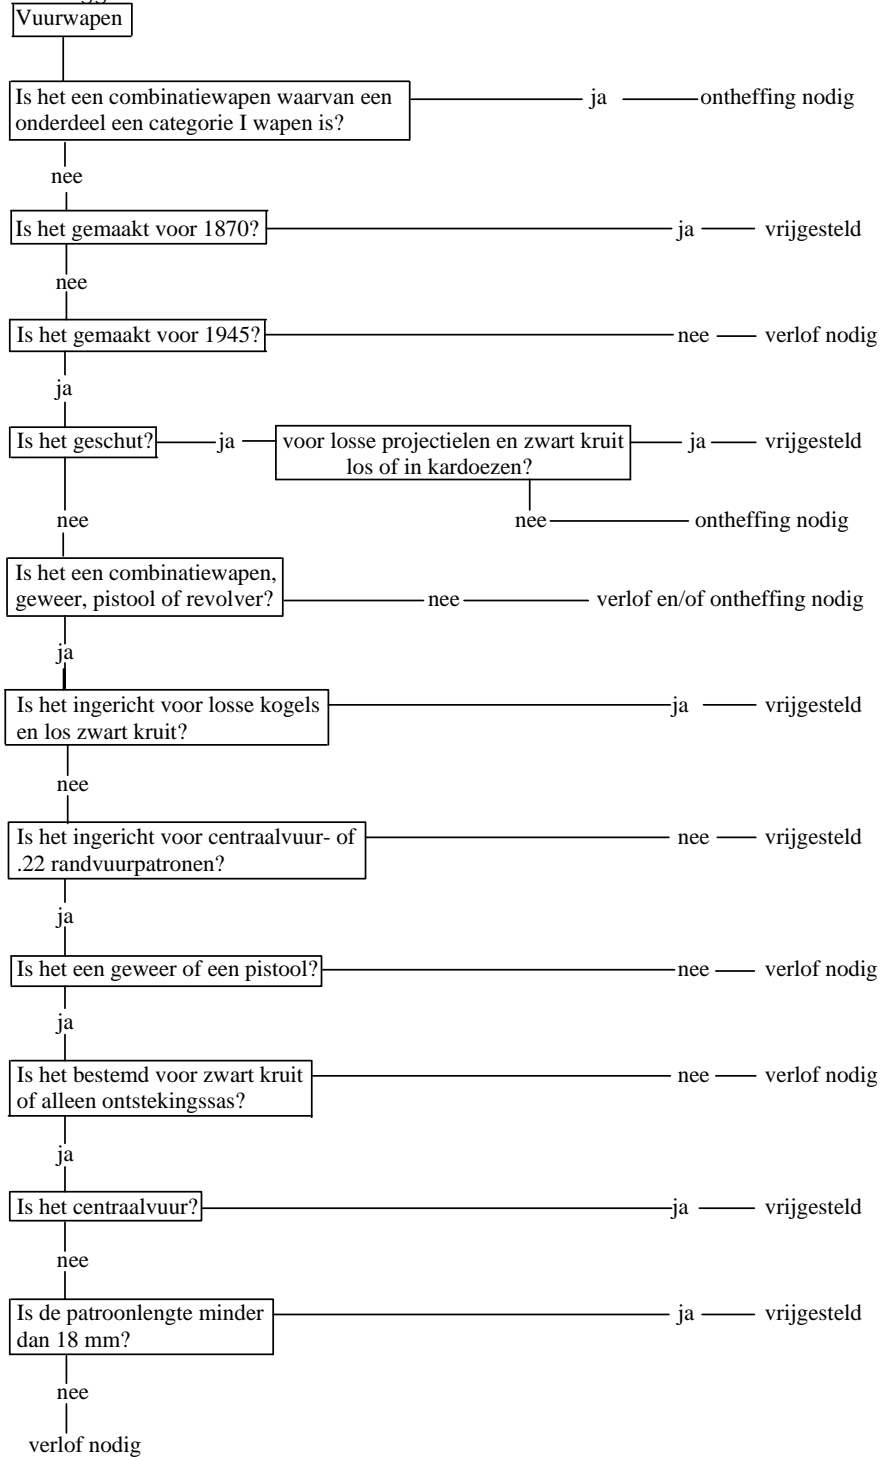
Vuurwapen

Is het een combinatiewapen waarvan een onderdeel een categorie I wapen is? ja ontheffing nodig

nee

Is het gemaakt voor 1870? ja vrijgesteld

nee

Is het gemaakt voor 1945? nee verlof nodig

ja

Is het geschut? ja voor losse projectielen en zwart kruit los of in kardoezen? ja vrijgesteld

nee ontheffing nodig

nee

Is het een combinatiewapen, geweer, pistool of revolver? nee verlof en/of ontheffing nodig

ja

Is het ingericht voor losse kogels en los zwart kruit? ja vrijgesteld

nee

Is het ingericht voor centraalvuur- of .22 randvuurpatronen? nee vrijgesteld

ja

Is het een geweer of een pistool? nee verlof nodig

ja

Is het bestemd voor zwart kruit of alleen ontstekingssas? nee verlof nodig

ja

Is het centraalvuur? ja vrijgesteld

nee

Is de patroonlengte minder dan 18 mm? ja vrijgesteld

nee

verlof nodig